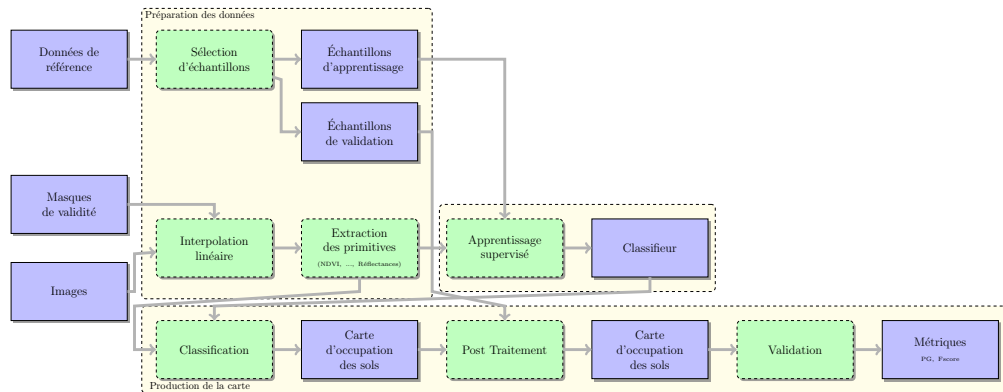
Préparation des données

Données de référence

Sélection d'échantillons

Échantillons d'apprentissage

Échantillons de validation

Masques de validité

Interpolation linéaire

Extraction des primitives
(NDVI, ..., Réflectances)

Apprentissage supervisé

Classifieur

Images

Classification

Carte d'occupation des sols

Post Traitement

Carte d'occupation des sols

Validation

Métriques
PG, Fscore

Production de la carte